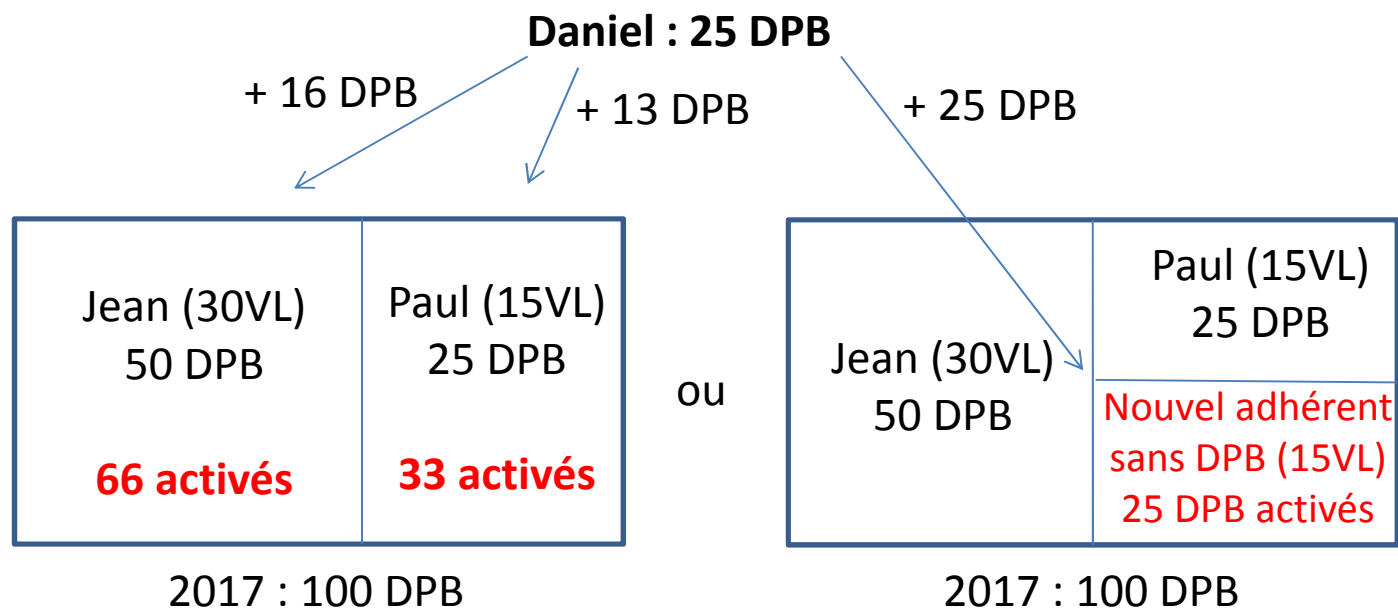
Daniel : 25 DPB

+ 16 DPB

+ 13 DPB

+ 25 DPB

Jean (30VL)
50 DPB

66 activés

Paul (15VL)
25 DPB

33 activés

2017 : 100 DPB

ou

Jean (30VL)
50 DPB

Paul (15VL)
25 DPB

Nouvel adhérent sans DPB (15VL)
25 DPB activés

2017 : 100 DPB